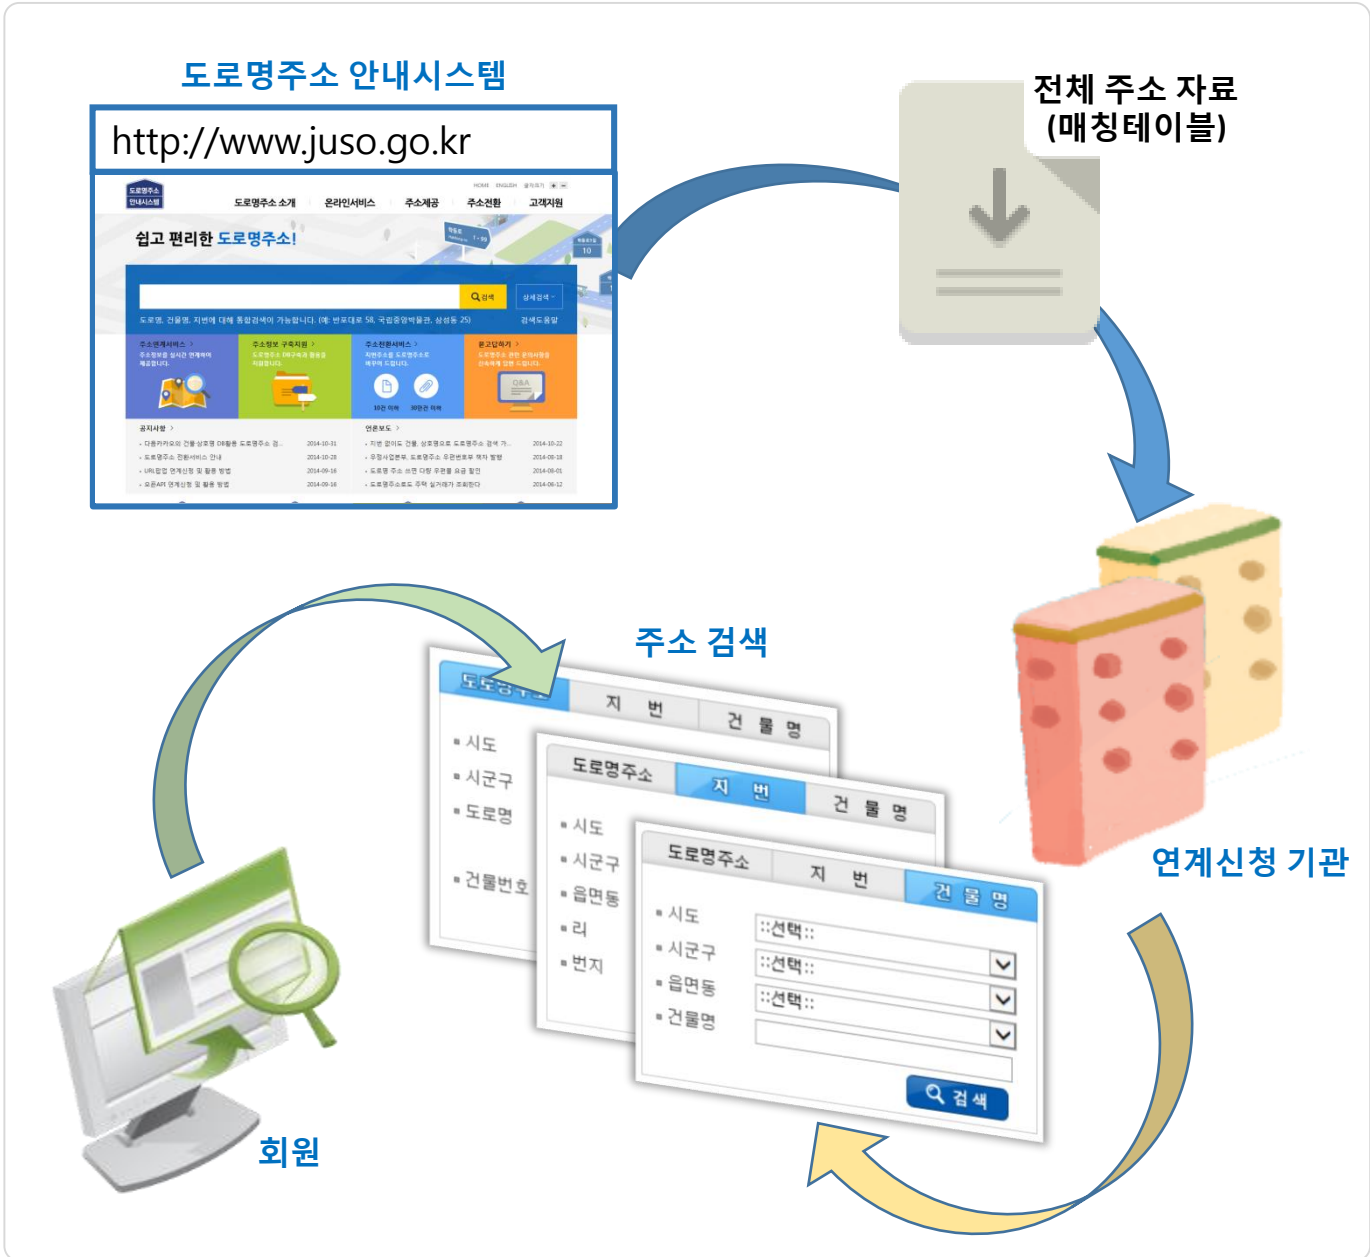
도로명주소 안내시스템

http://www.juso.go.kr

도로명주소 안내시스템

도로명주소 소개 온라인서비스 주소제공 주소전환 고객지원

쉽고 편리한 도로명주소!

검색

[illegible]

주소연계서비스

주소정보 구축지원

주소전환서비스

묻고답하기

공지사항

언론보도

전체 주소 자료
(매칭테이블)

주소 검색

도로명주소 지 번 건 물 명

• 시도
• 시군구
• 도로명
• 건물번호

도로명주소 지 번 건 물 명

• 시도
• 시군구
• 읍면동
• 리
• 번지

도로명주소 지 번 건 물 명

• 시도 ::선택::
• 시군구 ::선택::
• 읍면동 ::선택::
• 건물명

검 색

연계신청 기관

회원